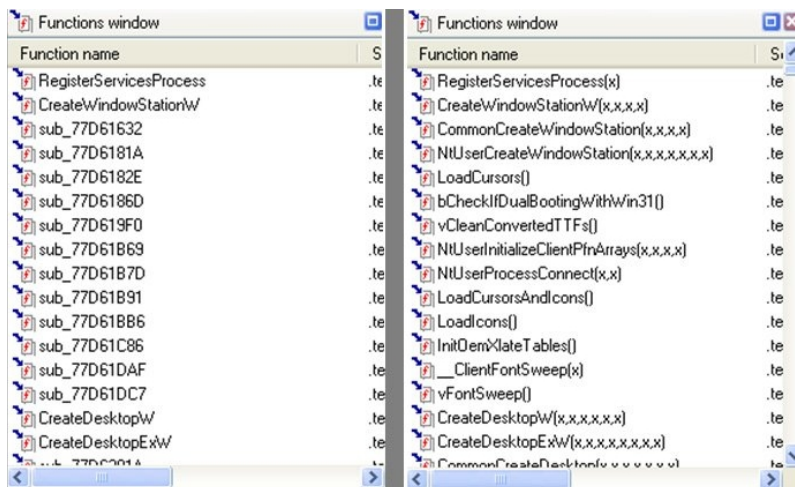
Functions window

| Function name | S |
|---|---|
| RegisterServicesProcess | .te |
| CreateWindowStationW | .te |
| sub_77D61632 | .te |
| sub_77D6181A | .te |
| sub_77D6182E | .te |
| sub_77D6186D | .te |
| sub_77D619F0 | .te |
| sub_77D61B69 | .te |
| sub_77D61B7D | .te |
| sub_77D61B91 | .te |
| sub_77D61BB6 | .te |
| sub_77D61C86 | .te |
| sub_77D61DAF | .te |
| sub_77D61DC7 | .te |
| CreateDesktopW | .te |
| CreateDesktopExW | .te |
| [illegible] | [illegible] |

Functions window

| Function name | S |
|---|---|
| RegisterServicesProcess(x) | .te |
| CreateWindowStationW(x,x,x,x) | .te |
| CommonCreateWindowStation(x,x,x,x) | .te |
| NtUserCreateWindowStation(x,x,x,x,x,x,x) | .te |
| LoadCursors() | .te |
| bCheckIfDualBootingWithWin31() | .te |
| vCleanConvertedTTFs() | .te |
| NtUserInitializeClientPfnArrays(x,x,x,x) | .te |
| NtUserProcessConnect(x,x) | .te |
| LoadCursorsAndIcons() | .te |
| LoadIcons() | .te |
| InitOemXlateTables() | .te |
| __ClientFontSweep(x) | .te |
| vFontSweep() | .te |
| CreateDesktopW(x,x,x,x,x,x) | .te |
| CreateDesktopExW(x,x,x,x,x,x,x,x) | .te |
| CommonCreateDesktop(x,x,x,x,x,x) | .te |